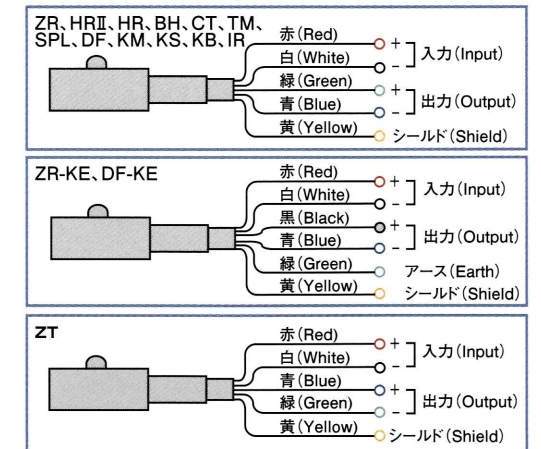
ZR、HRⅡ、HR、BH、CT、TM、SPL、DF、KM、KS、KB、IR

赤(Red) +
白(White) –
入力(Input)
緑(Green) +
青(Blue) –
出力(Output)
黄(Yellow) シールド(Shield)

ZR-KE、DF-KE

赤(Red) +
白(White) –
入力(Input)
黒(Black) +
青(Blue) –
出力(Output)
緑(Green) アース(Earth)
黄(Yellow) シールド(Shield)

ZT

赤(Red) +
白(White) –
入力(Input)
青(Blue) +
緑(Green) –
出力(Output)
黄(Yellow) シールド(Shield)